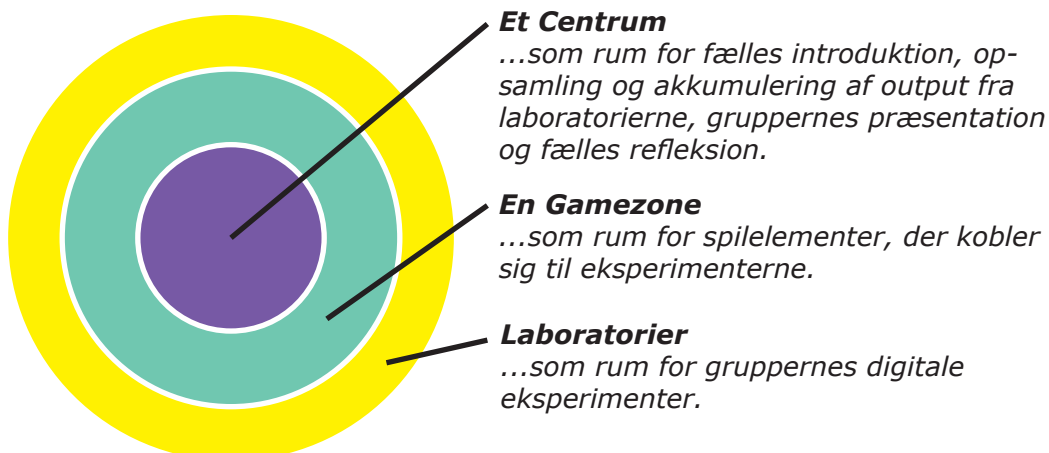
**Et Centrum**
...som rum for fælles introduktion, opsamling og akkumulering af output fra laboratorierne, gruppernes præsentation og fælles refleksion.

**En Gamezone**
...som rum for spilelementer, der kobler sig til eksperimenterne.

**Laboratorier**
...som rum for gruppernes digitale eksperimenter.